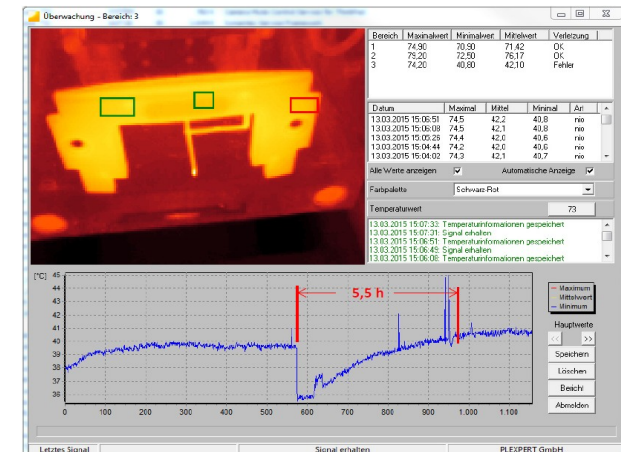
Überwachung - Bereich: 3

| Bereich | Maximalwert | Minimalwer | Mittelwert | Verletzung |
|---|---|---|---|---|
| 1 | 74,90 | 70,90 | 71,42 | OK |
| 2 | 75,20 | 72,50 | 76,17 | OK |
| 3 | 74,20 | 40,60 | 42,10 | Fehler |

| Datum | Maximal | Mittel | Minimal | Art |
|---|---|---|---|---|
| 13.03.2015 15:06:51 | 74,5 | 42,2 | 40,8 | nio |
| 13.03.2015 15:06:08 | 74,5 | 42,1 | 40,8 | nio |
| 13.03.2015 15:05:26 | 74,4 | 42,0 | 40,6 | nio |
| 13.03.2015 15:04:44 | 74,2 | 42,0 | 40,6 | nio |
| 13.03.2015 15:04:02 | 74,3 | 42,1 | 40,7 | nio |

Alle Werte anzeigen
Automatische Anzeige

Farbpalette Schwarz-Rot

Temperaturwert 73

13.03.2015 15:07:33: Temperaturinformationen gespeichert
13.03.2015 15:07:31: Signal erhalten
13.03.2015 15:06:51: Temperaturinformationen gespeichert
13.03.2015 15:06:49: Signal erhalten
13.03.2015 15:06:08: Temperaturinformationen gespeichert

[°C] 45 44 43 42 41 40 39 38 37 36

5,5 h

0 100 200 300 400 500 600 700 800 900 1.000 1.100

Maximum
Mittelwert
Minimum

Hauptwerte
<< >>
Speichern
Löschen
Bericht
Abmelden

Letztes Signal
Signal erhalten
PLEXPERT GmbH